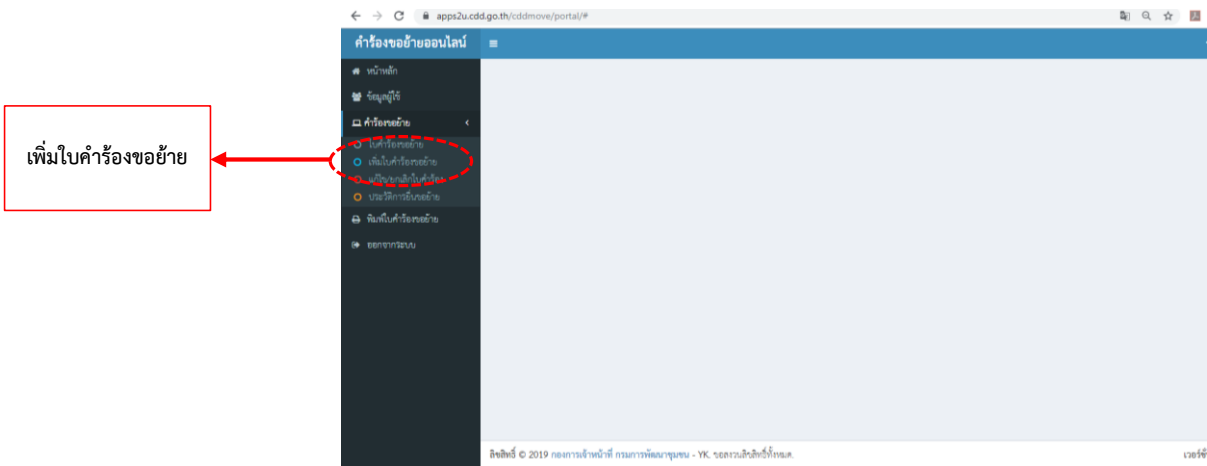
เพิ่มใบคำร้องขอย้าย

apps2u.cdd.go.th/cddmove/portal/#

คำร้องขอย้ายออนไลน์

หน้าหลัก
ข้อมูลผู้ใช้
คำร้องขอย้าย
ใบคำร้องขอย้าย
เพิ่มใบคำร้องขอย้าย
แก้ไข/ยกเลิกใบคำร้อง
ประวัติการยื่นขอย้าย
พิมพ์ใบคำร้องขอย้าย
ออกจากระบบ

ลิขสิทธิ์ © 2019 กองการเจ้าหน้าที่ กรมการพัฒนาชุมชน - YK. ขอสงวนลิขสิทธิ์ทั้งหมด.

เวอร์ชั่